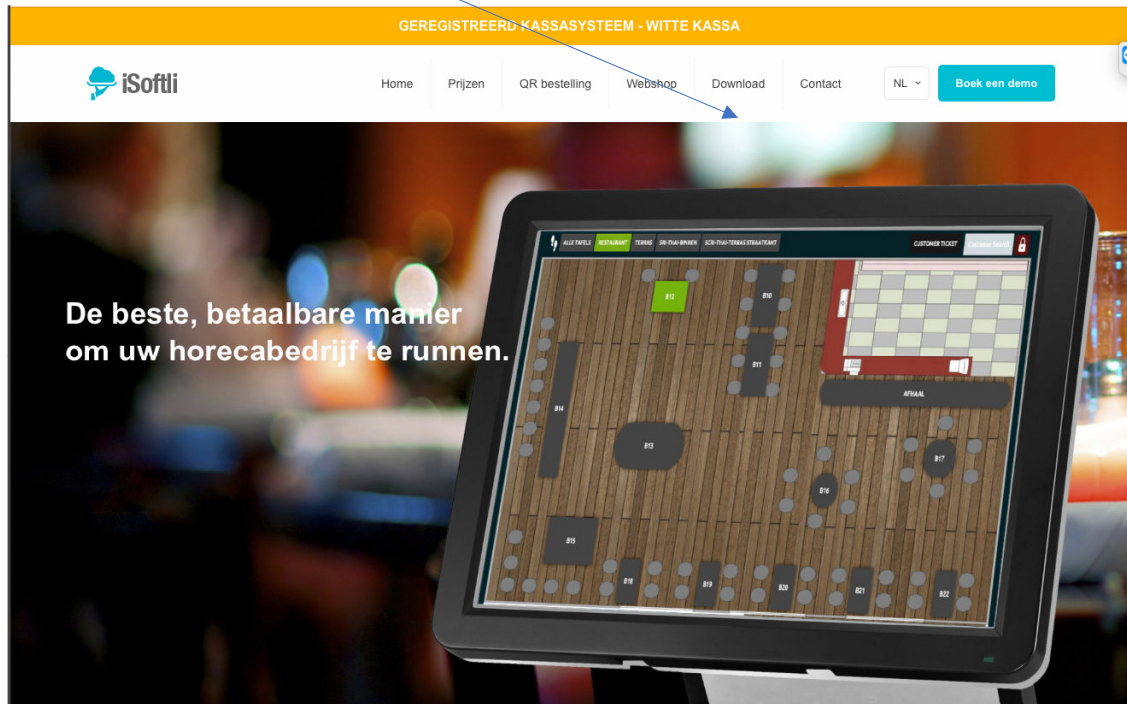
GEREGISTREERD KASSASYSTEEM - WITTE KASSA

iSoftli

Home Prijzen QR bestelling Webshop Download Contact NL Boek een demo

De beste, betaalbare manier om uw horecabedrijf te runnen.

ALLE TAFELS RESTAURANT TERRAS SRI-THAI BINNEN SCRI-THAI TERRAS STRAATKANT CUSTOMER TICKET

B12 B10 B11 B14 B13 AFHAAL B17 B16 B15 B18 B19 B20 B21 B22